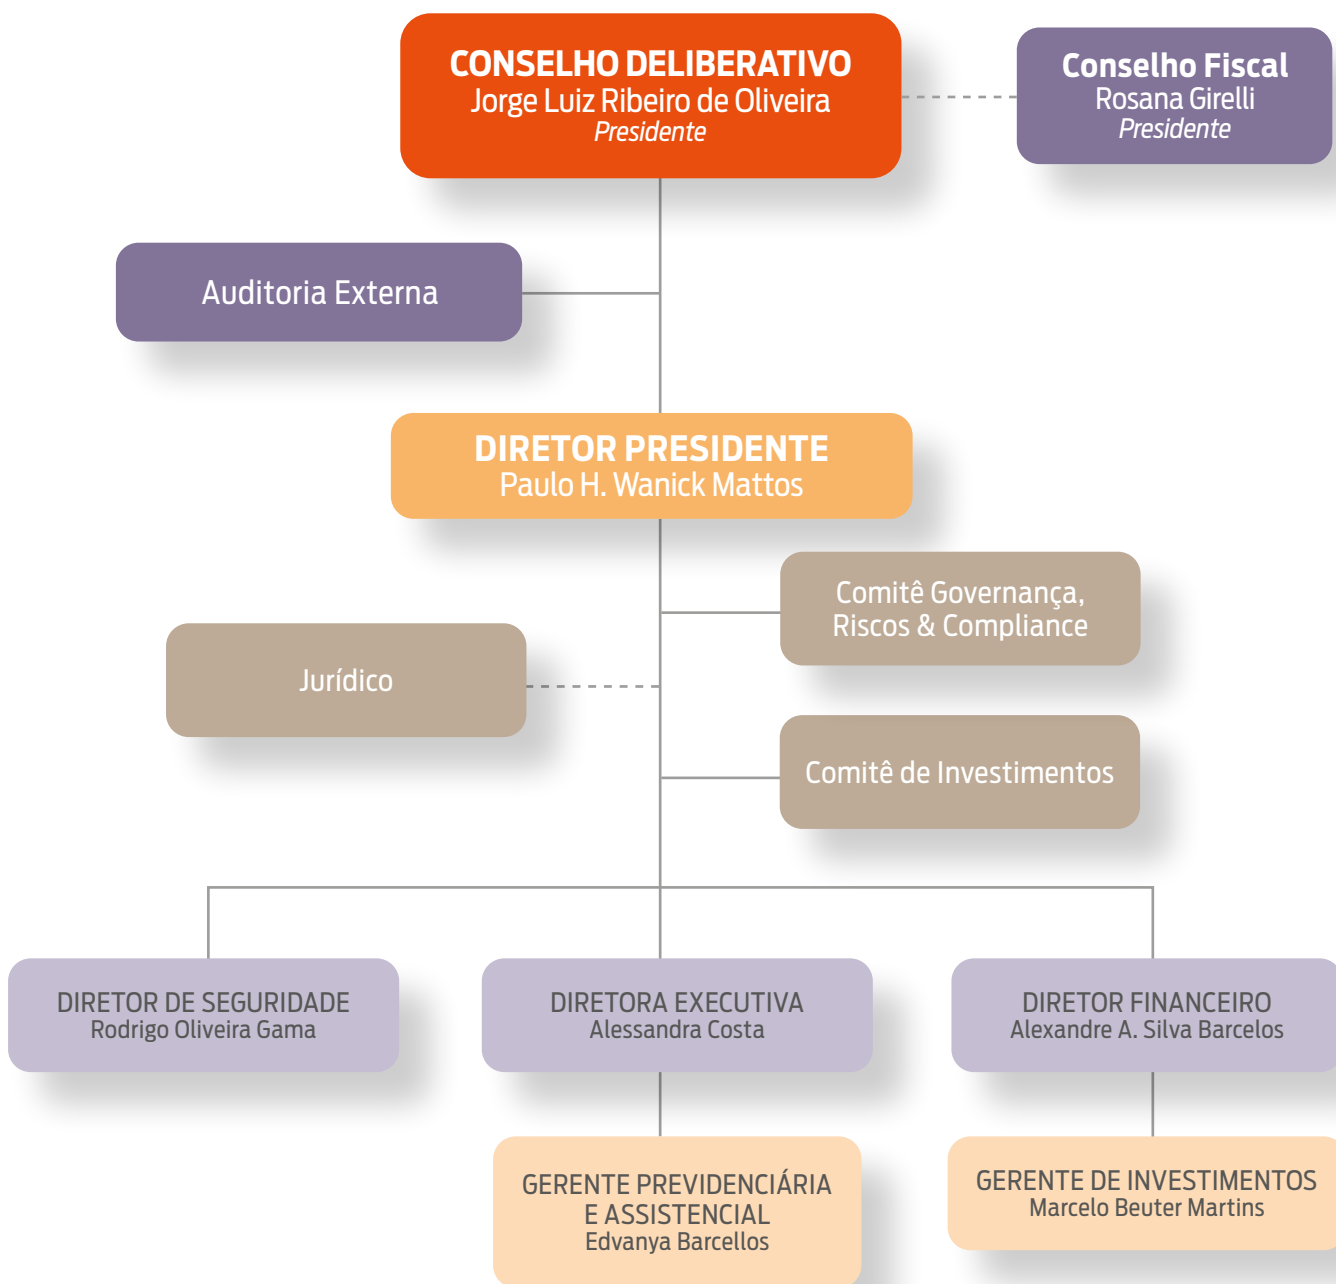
CONSELHO DELIBERATIVO
Jorge Luiz Ribeiro de Oliveira
Presidente

Conselho Fiscal
Rosana Girelli
Presidente

Auditoria Externa

DIRETOR PRESIDENTE
Paulo H. Wanick Mattos

Comitê Governança, Riscos & Compliance

Jurídico

Comitê de Investimentos

DIRETOR DE SEGURIDADE
Rodrigo Oliveira Gama

DIRETORA EXECUTIVA
Alessandra Costa

DIRETOR FINANCEIRO
Alexandre A. Silva Barcelos

GERENTE PREVIDENCIÁRIA E ASSISTENCIAL
Edvanya Barcellos

GERENTE DE INVESTIMENTOS
Marcelo Beuter Martins